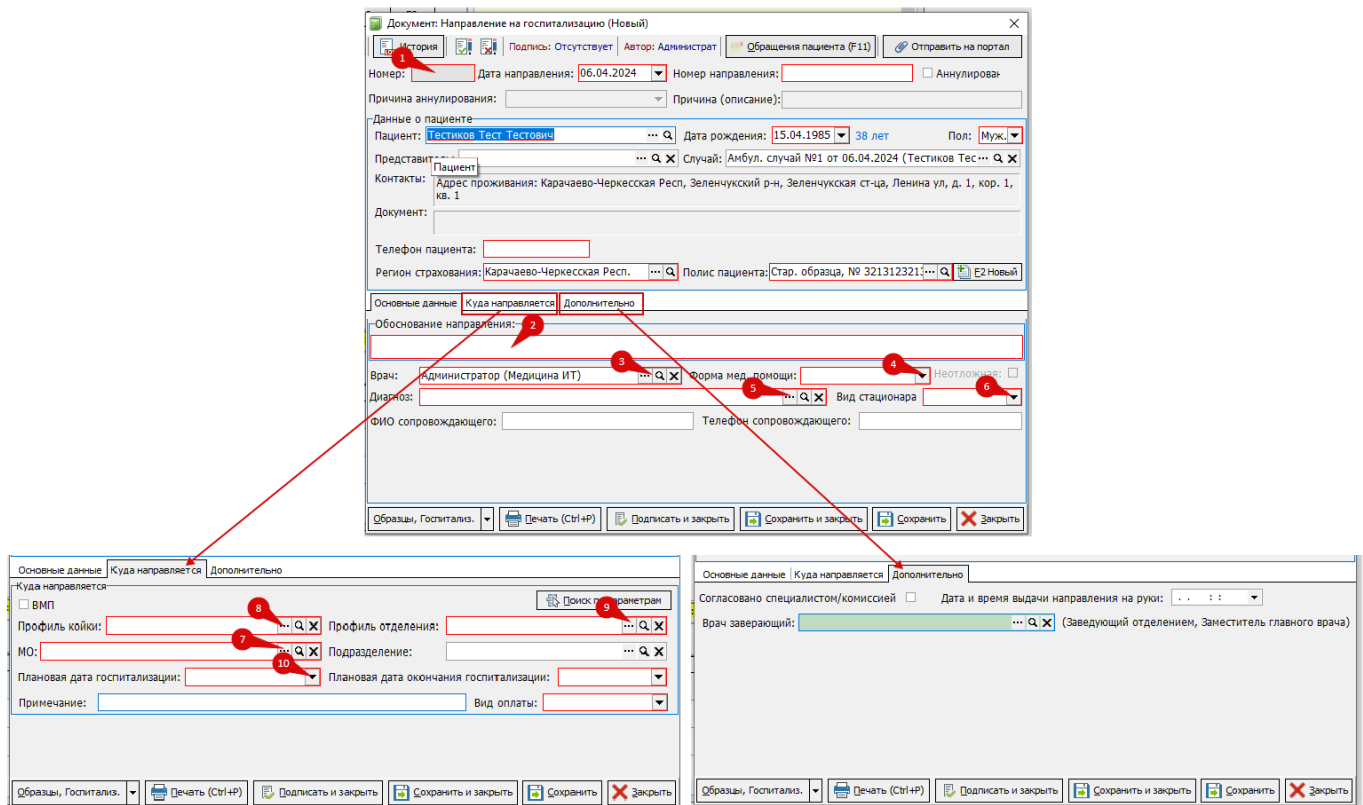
Документ: Направление на госпитализацию (Новый)

История | Подпись: Отсутствует | Автор: Администрат | Обращения пациента (F11) | Отправить на портал

1

Номер: | Дата направления: 06.04.2024 | Номер направления: | Аннулирован

Причина аннулирования: | Причина (описание):

Данные о пациенте

Пациент: Тестиков Тест Тестович | Дата рождения: 15.04.1985 | 38 лет | Пол: Муж.

Представитель: | Пациент | Случай: Амбул. случай №1 от 06.04.2024 (Тестиков Тес

Контакты: Адрес проживания: Карачаево-Черкесская Респ, Зеленчукский р-н, Зеленчукская ст-ца, Ленина ул, д. 1, кор. 1, кв. 1

Документ:

Телефон пациента:

Регион страхования: Карачаево-Черкесская Респ. | Полис пациента: Стар. образца, № 321312321 | F2 Новый

Основные данные | Куда направляется | Дополнительно

Обоснование направления:

2

3 | 4

Врач: Администратор (Медицина ИТ) | Форма мед. помощи: | Неотложная:

5 | 6

Диагноз: | Вид стационара

ФИО сопровождающего: | Телефон сопровождающего:

Образцы, Госпитализ. | Печать (Ctrl+P) | Подписать и закрыть | Сохранить и закрыть | Сохранить | Закрыть

Основные данные | Куда направляется | Дополнительно

Куда направляется

ВМП | Поиск по параметрам

8 | 9

Профиль койки: | Профиль отделения:

7

МО: | Подразделение:

10

Плановая дата госпитализации: | Плановая дата окончания госпитализации:

Примечание: | Вид оплаты:

Образцы, Госпитализ. | Печать (Ctrl+P) | Подписать и закрыть | Сохранить и закрыть | Сохранить | Закрыть

Основные данные | Куда направляется | Дополнительно

Согласовано специалистом/комиссией | Дата и время выдачи направления на руки: . . : :

Врач заверяющий: | (Заведующий отделением, Заместитель главного врача)

Образцы, Госпитализ. | Печать (Ctrl+P) | Подписать и закрыть | Сохранить и закрыть | Сохранить | Закрыть